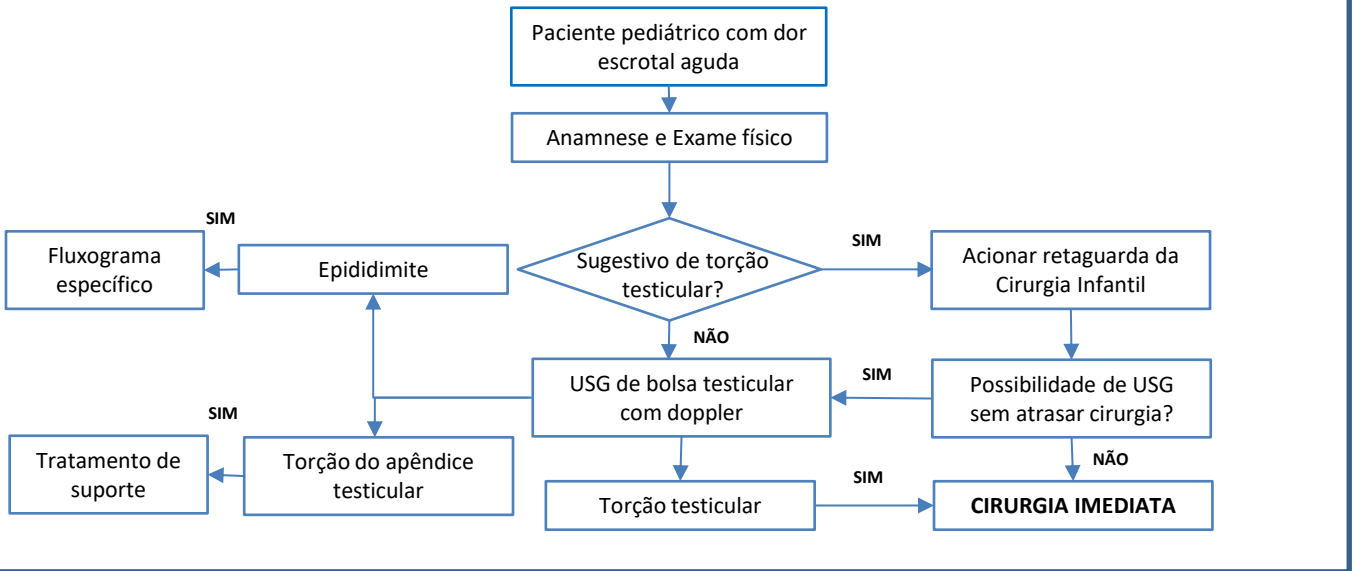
Paciente pediátrico com dor escrotal aguda

Anamnese e Exame físico

SIM

Fluxograma específico

Epididimite

Sugestivo de torção testicular?

SIM

Acionar retaguarda da Cirurgia Infantil

NÃO

SIM

USG de bolsa testicular com doppler

Possibilidade de USG sem atrasar cirurgia?

SIM

Tratamento de suporte

Torção do apêndice testicular

NÃO

SIM

Torção testicular

CIRURGIA IMEDIATA